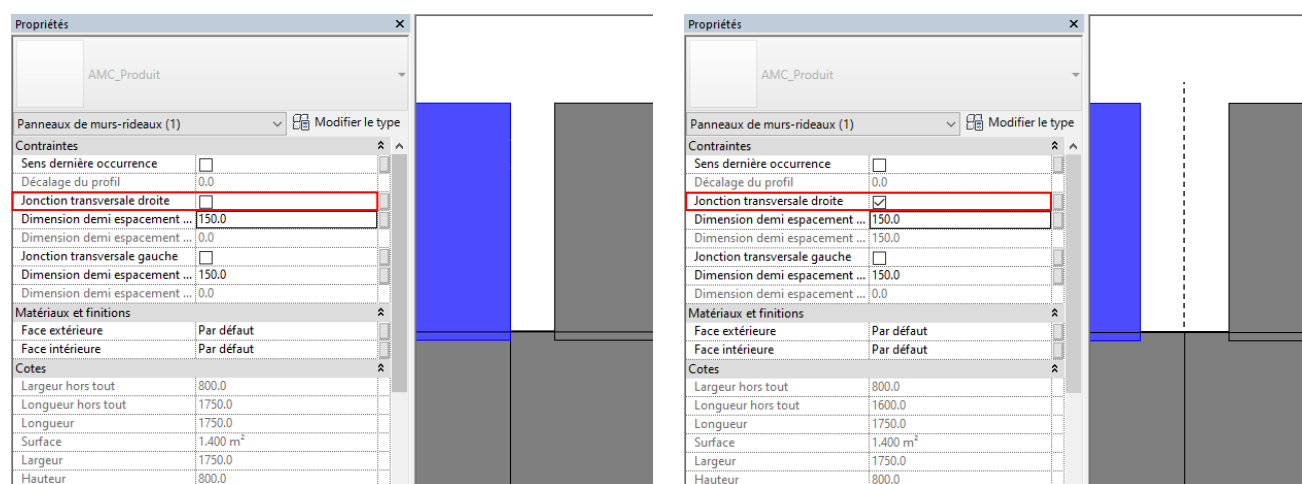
Propriétés ×

AMC_Produit

Panneaux de murs-rideaux (1) Modifier le type

| Contraintes | |
|---|---|
| Sens dernière occurrence | |
| Décalage du profil | 0.0 |
| Jonction transversale droite | |
| Dimension demi espacement ... | 150.0 |
| Dimension demi espacement ... | 0.0 |
| Jonction transversale gauche | |
| Dimension demi espacement ... | 150.0 |
| Dimension demi espacement ... | 0.0 |
| Matériaux et finitions | |
| Face extérieure | Par défaut |
| Face intérieure | Par défaut |
| Cotes | |
| Largeur hors tout | 800.0 |
| Longueur hors tout | 1750.0 |
| Longueur | 1750.0 |
| Surface | 1.400 m² |
| Largeur | 1750.0 |
| Hauteur | 800.0 |

Propriétés ×

AMC_Produit

Panneaux de murs-rideaux (1) Modifier le type

| Contraintes | |
|---|---|
| Sens dernière occurrence | |
| Décalage du profil | 0.0 |
| Jonction transversale droite | ✓ |
| Dimension demi espacement ... | 150.0 |
| Dimension demi espacement ... | 150.0 |
| Jonction transversale gauche | |
| Dimension demi espacement ... | 150.0 |
| Dimension demi espacement ... | 0.0 |
| Matériaux et finitions | |
| Face extérieure | Par défaut |
| Face intérieure | Par défaut |
| Cotes | |
| Largeur hors tout | 800.0 |
| Longueur hors tout | 1600.0 |
| Longueur | 1750.0 |
| Surface | 1.400 m² |
| Largeur | 1750.0 |
| Hauteur | 800.0 |